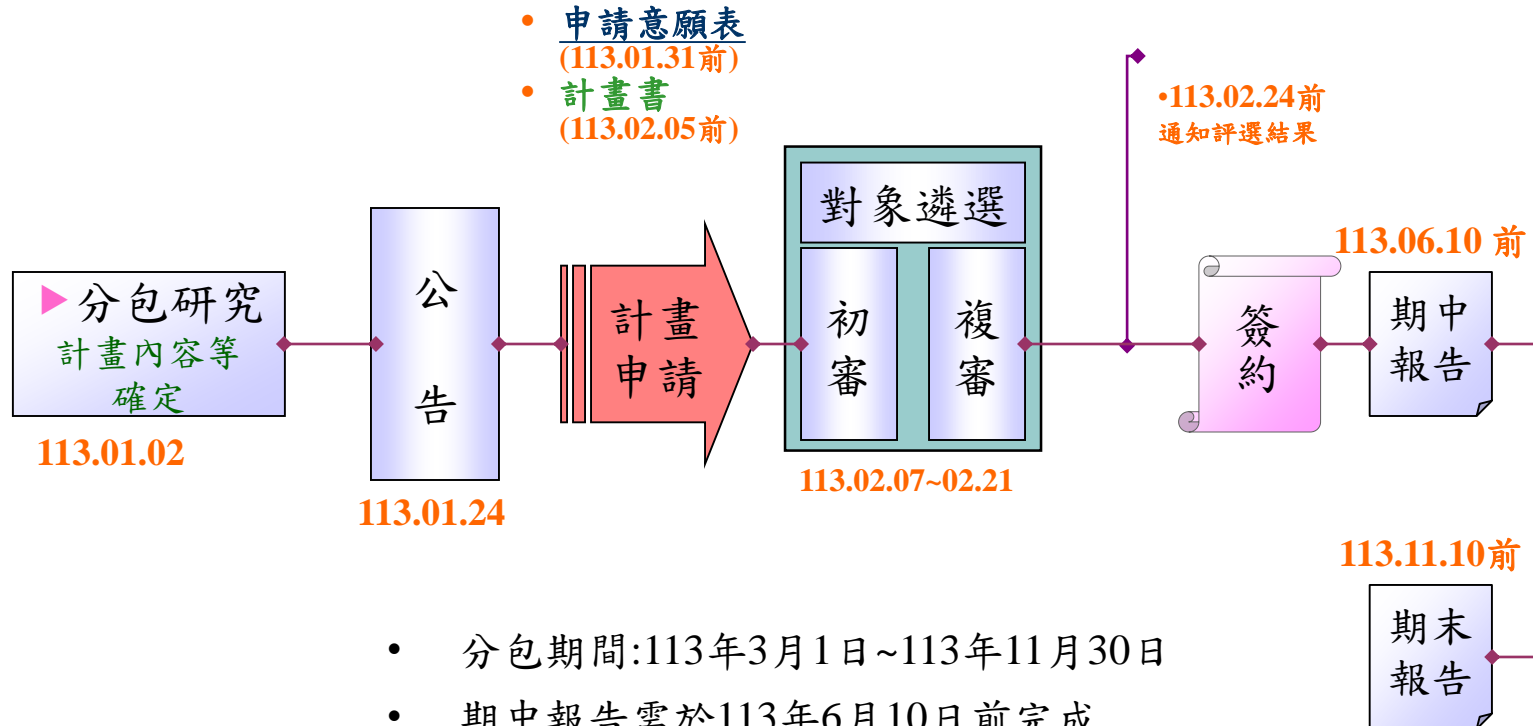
• 申請意願表
(113.01.31前)
• 計畫書
(113.02.05前)

•113.02.24前
通知評選結果

▶分包研究
計畫內容等確定

113.01.02

公
告

113.01.24

計畫
申請

對象遴選

初
審

複
審

113.02.07~02.21

簽
約

113.06.10 前

期中
報告

113.11.10前

期末
報告

• 分包期間:113年3月1日~113年11月30日

• 期中報告需於113年6月10日前完成